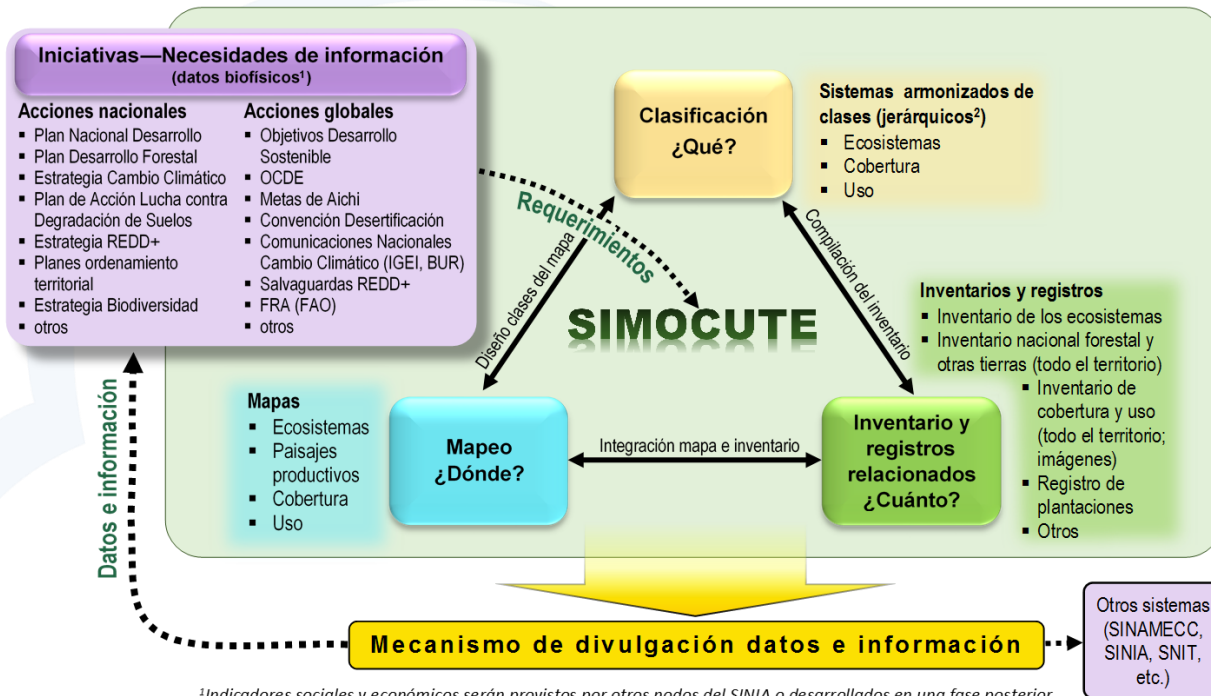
Iniciativas—Necesidades de información
(datos biofísicos¹)

Acciones nacionales
- Plan Nacional Desarrollo
- Plan Desarrollo Forestal
- Estrategia Cambio Climático
- Plan de Acción Lucha contra Degradación de Suelos
- Estrategia REDD+
- Planes ordenamiento territorial
- Estrategia Biodiversidad
- otros

Acciones globales
- Objetivos Desarrollo Sostenible
- OCDE
- Metas de Aichi
- Convención Desertificación
- Comunicaciones Nacionales Cambio Climático (IGEI, BUR)
- Salvaguardas REDD+
- FRA (FAO)
- otros

Requerimientos

Clasificación
¿Qué?

Sistemas armonizados de clases (jerárquicos²)
- Ecosistemas
- Cobertura
- Uso

Diseño clases del mapa

Compilación del inventario

SIMOCUTE

Inventarios y registros
- Inventario de los ecosistemas
- Inventario nacional forestal y otras tierras (todo el territorio)
  - Inventario de cobertura y uso (todo el territorio; imágenes)
  - Registro de plantaciones
  - Otros

Datos e información

Mapas
- Ecosistemas
- Paisajes productivos
- Cobertura
- Uso

Mapeo
¿Dónde?

Integración mapa e inventario

Inventario y registros relacionados
¿Cuánto?

Mecanismo de divulgación datos e información

Otros sistemas (SINAMECC, SINIA, SNIT, etc.)

¹Indicadores sociales y económicos serán provistos por otros nodos del SINIA o desarrollados en una fase posterior